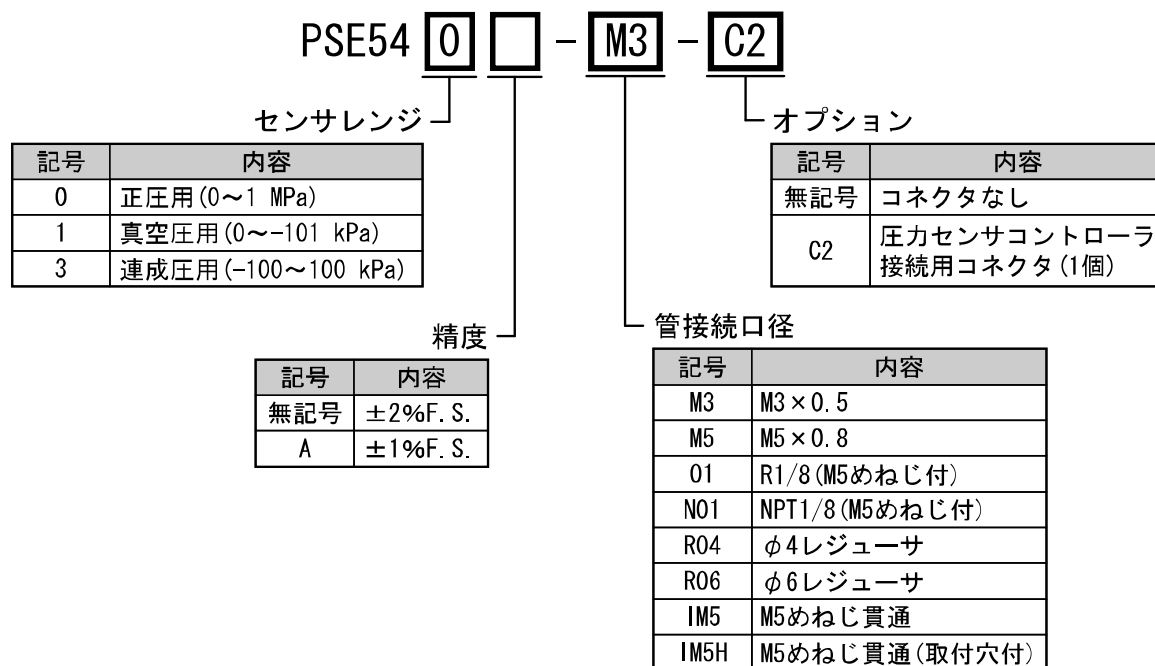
PSE54 0 □ - M3 - C2

センサレンジ

| 記号 | 内容 |
|---|---|
| 0 | 正圧用(0～1 MPa) |
| 1 | 真空圧用(0～-101 kPa) |
| 3 | 連成圧用(-100～100 kPa) |

精度

| 記号 | 内容 |
|---|---|
| 無記号 | ±2%F.S. |
| A | ±1%F.S. |

管接続口径

| 記号 | 内容 |
|---|---|
| M3 | M3×0.5 |
| M5 | M5×0.8 |
| 01 | R1/8(M5めねじ付) |
| N01 | NPT1/8(M5めねじ付) |
| R04 | $\phi$4レジューサ |
| R06 | $\phi$6レジューサ |
| IM5 | M5めねじ貫通 |
| IM5H | M5めねじ貫通(取付穴付) |

オプション

| 記号 | 内容 |
|---|---|
| 無記号 | コネクタなし |
| C2 | 圧力センサコントローラ接続用コネクタ(1個) |